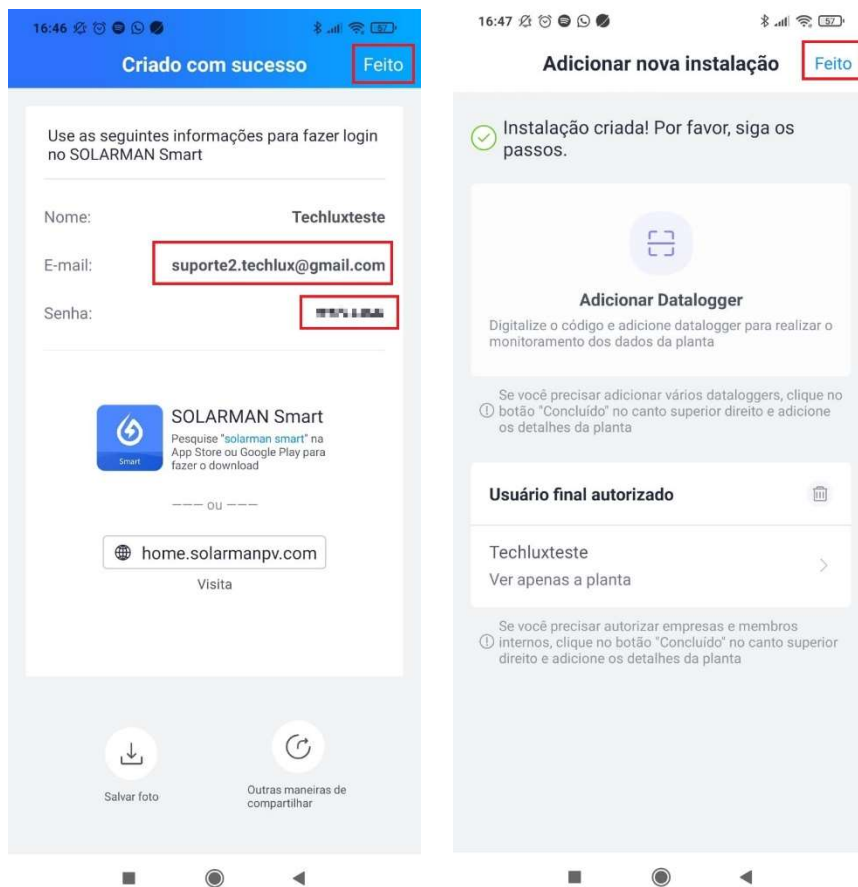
16:46

Criado com sucesso

Feito

Use as seguintes informações para fazer login no SOLARMAN Smart

Nome: Techluxteste

E-mail: suporte2.techlux@gmail.com

Senha: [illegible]

Smart

SOLARMAN Smart

Pesquise "solarman smart" na App Store ou Google Play para fazer o download

——— ou ———

home.solarmanpv.com

Visita

Salvar foto

Outras maneiras de compartilhar

16:47

Adicionar nova instalação

Feito

Instalação criada! Por favor, siga os passos.

Adicionar Datalogger

Digitalize o código e adicione datalogger para realizar o monitoramento dos dados da planta

Se você precisar adicionar vários dataloggers, clique no botão "Concluído" no canto superior direito e adicione os detalhes da planta

Usuário final autorizado

Techluxteste

Ver apenas a planta

Se você precisar autorizar empresas e membros internos, clique no botão "Concluído" no canto superior direito e adicione os detalhes da planta